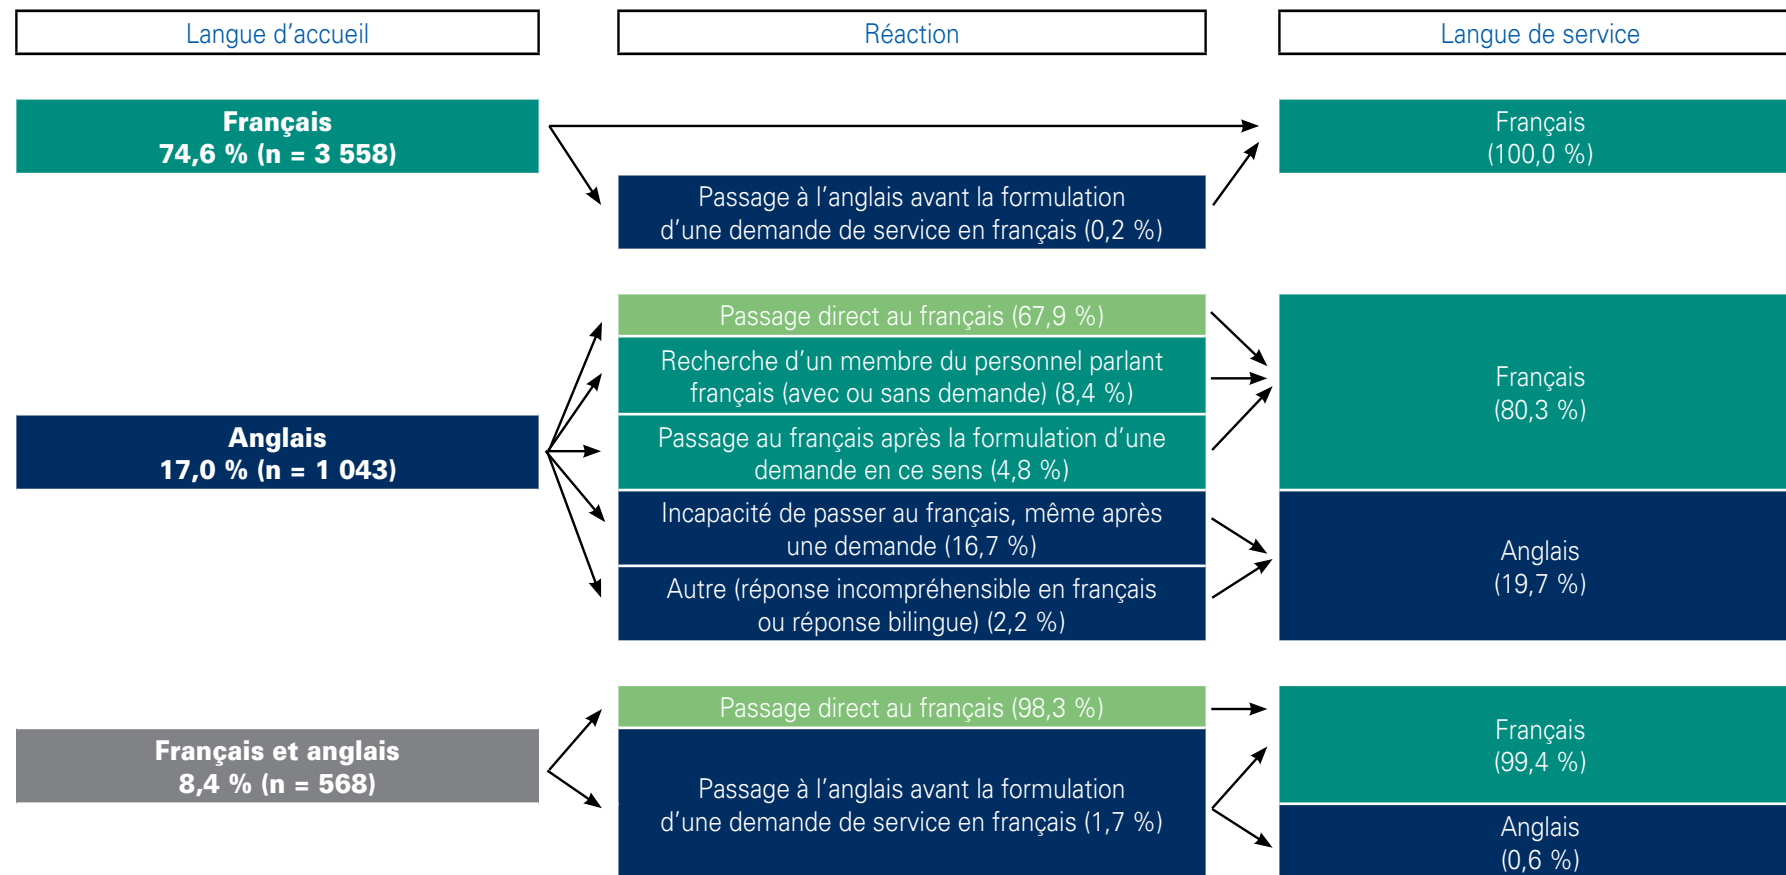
Langue d’accueil

Réaction

Langue de service

Français
74,6 % (n = 3 558)

Passage à l’anglais avant la formulation d’une demande de service en français (0,2 %)

Français
(100,0 %)

Anglais
17,0 % (n = 1 043)

Passage direct au français (67,9 %)

Recherche d’un membre du personnel parlant français (avec ou sans demande) (8,4 %)

Passage au français après la formulation d’une demande en ce sens (4,8 %)

Incapacité de passer au français, même après une demande (16,7 %)

Autre (réponse incompréhensible en français ou réponse bilingue) (2,2 %)

Français
(80,3 %)

Anglais
(19,7 %)

Français et anglais
8,4 % (n = 568)

Passage direct au français (98,3 %)

Passage à l’anglais avant la formulation d’une demande de service en français (1,7 %)

Français
(99,4 %)

Anglais
(0,6 %)